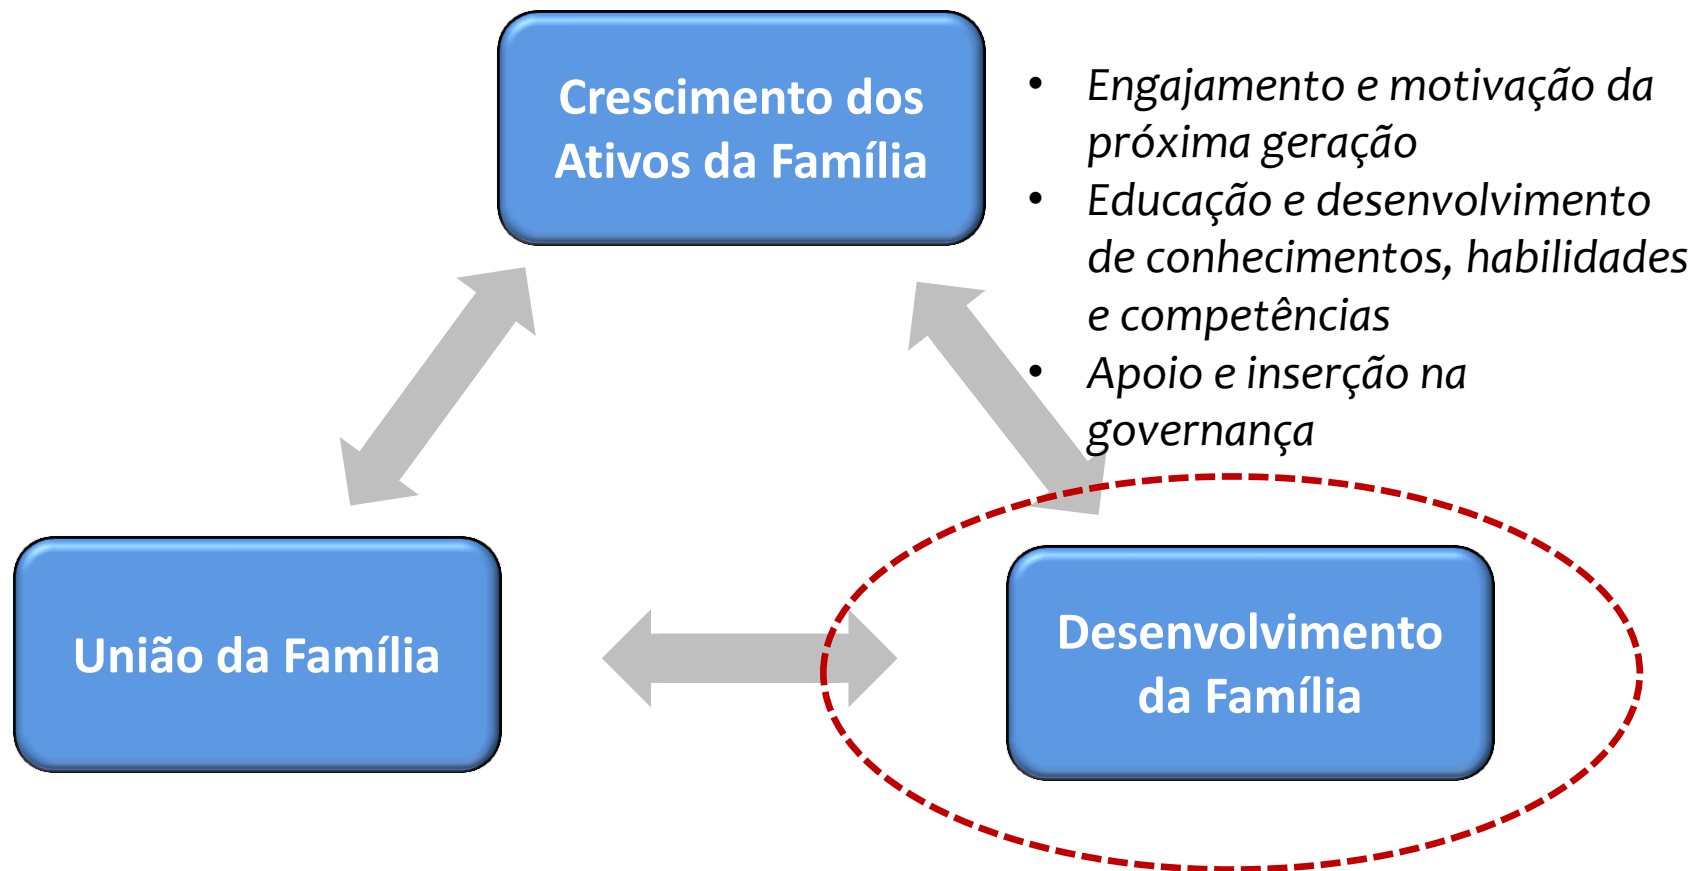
Crescimento dos Ativos da Família

- Engajamento e motivação da próxima geração
- Educação e desenvolvimento de conhecimentos, habilidades e competências
- Apoio e inserção na governança

União da Família

Desenvolvimento da Família